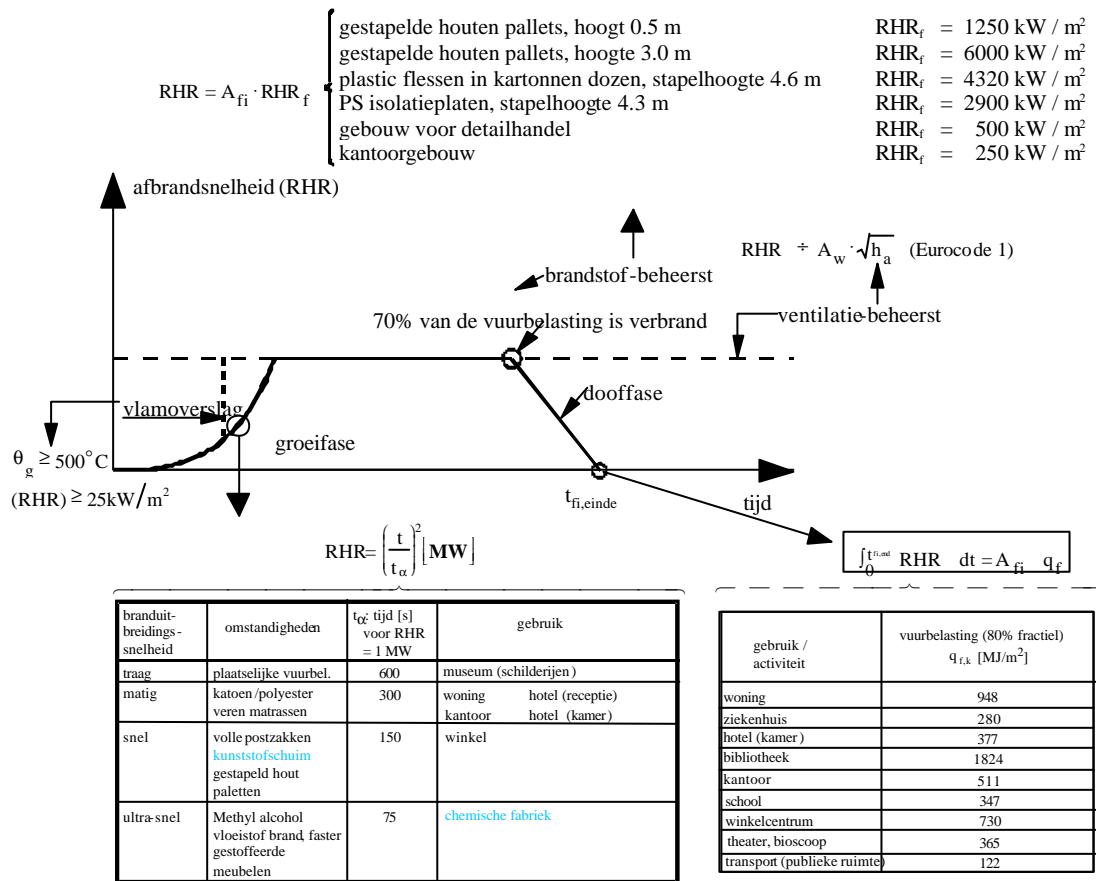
$RHR = A_{fi} \cdot RHR_f$

gestapelde houten pallets, hoogt 0.5 m $RHR_f = 1250 kW / m^2$
gestapelde houten pallets, hoogte 3.0 m $RHR_f = 6000 kW / m^2$
plastic flessen in kartonnen dozen, stapelhoogte 4.6 m $RHR_f = 4320 kW / m^2$
PS isolatieplaten, stapelhoogte 4.3 m $RHR_f = 2900 kW / m^2$
gebouw voor detailhandel $RHR_f = 500 kW / m^2$
kantoorgebouw $RHR_f = 250 kW / m^2$

afbrandsnelheid (RHR)

$RHR \div A_w \cdot \sqrt{h_a}$ (Eurocode 1)

brandstof-beheerst

70% van de vuurbelasting is verbrand

ventilatie-beheerst

vlamoverslag

dooffase

groeifase

$\theta_g \geq 500°C$

$(RHR) \geq 25kW/m^2$

$t_{fi,einde}$

tijd

$RHR = \left(\frac{t}{t_\alpha}\right)^2 [\mathbf{MW}]$

$\int_0^{t_{fi,end}} RHR \quad dt = A_{fi} \quad q_f$

| branduit-breidings-snelheid | omstandigheden | $t_\alpha$: tijd [s] voor RHR = 1 MW | gebruik |
|---|---|---|---|
| traag | plaatselijke vuurbel. | 600 | museum (schilderijen) |
| matig | katoen/polyester veren matrassen | 300 | woning hotel (receptie) kantoor hotel (kamer) |
| snel | volle postzakken kunststofschuim gestapeld hout paletten | 150 | winkel |
| ultra-snel | Methyl alcohol vloeistof brand, faster gestoffeerde meubelen | 75 | chemische fabriek |

| gebruik / activiteit | vuurbelasting (80% fractiel) $q_{f,k}$ [MJ/m$^2$] |
|---|---|
| woning | 948 |
| ziekenhuis | 280 |
| hotel (kamer) | 377 |
| bibliotheek | 1824 |
| kantoor | 511 |
| school | 347 |
| winkelcentrum | 730 |
| theater, bioscoop | 365 |
| transport (publieke ruimte) | 122 |